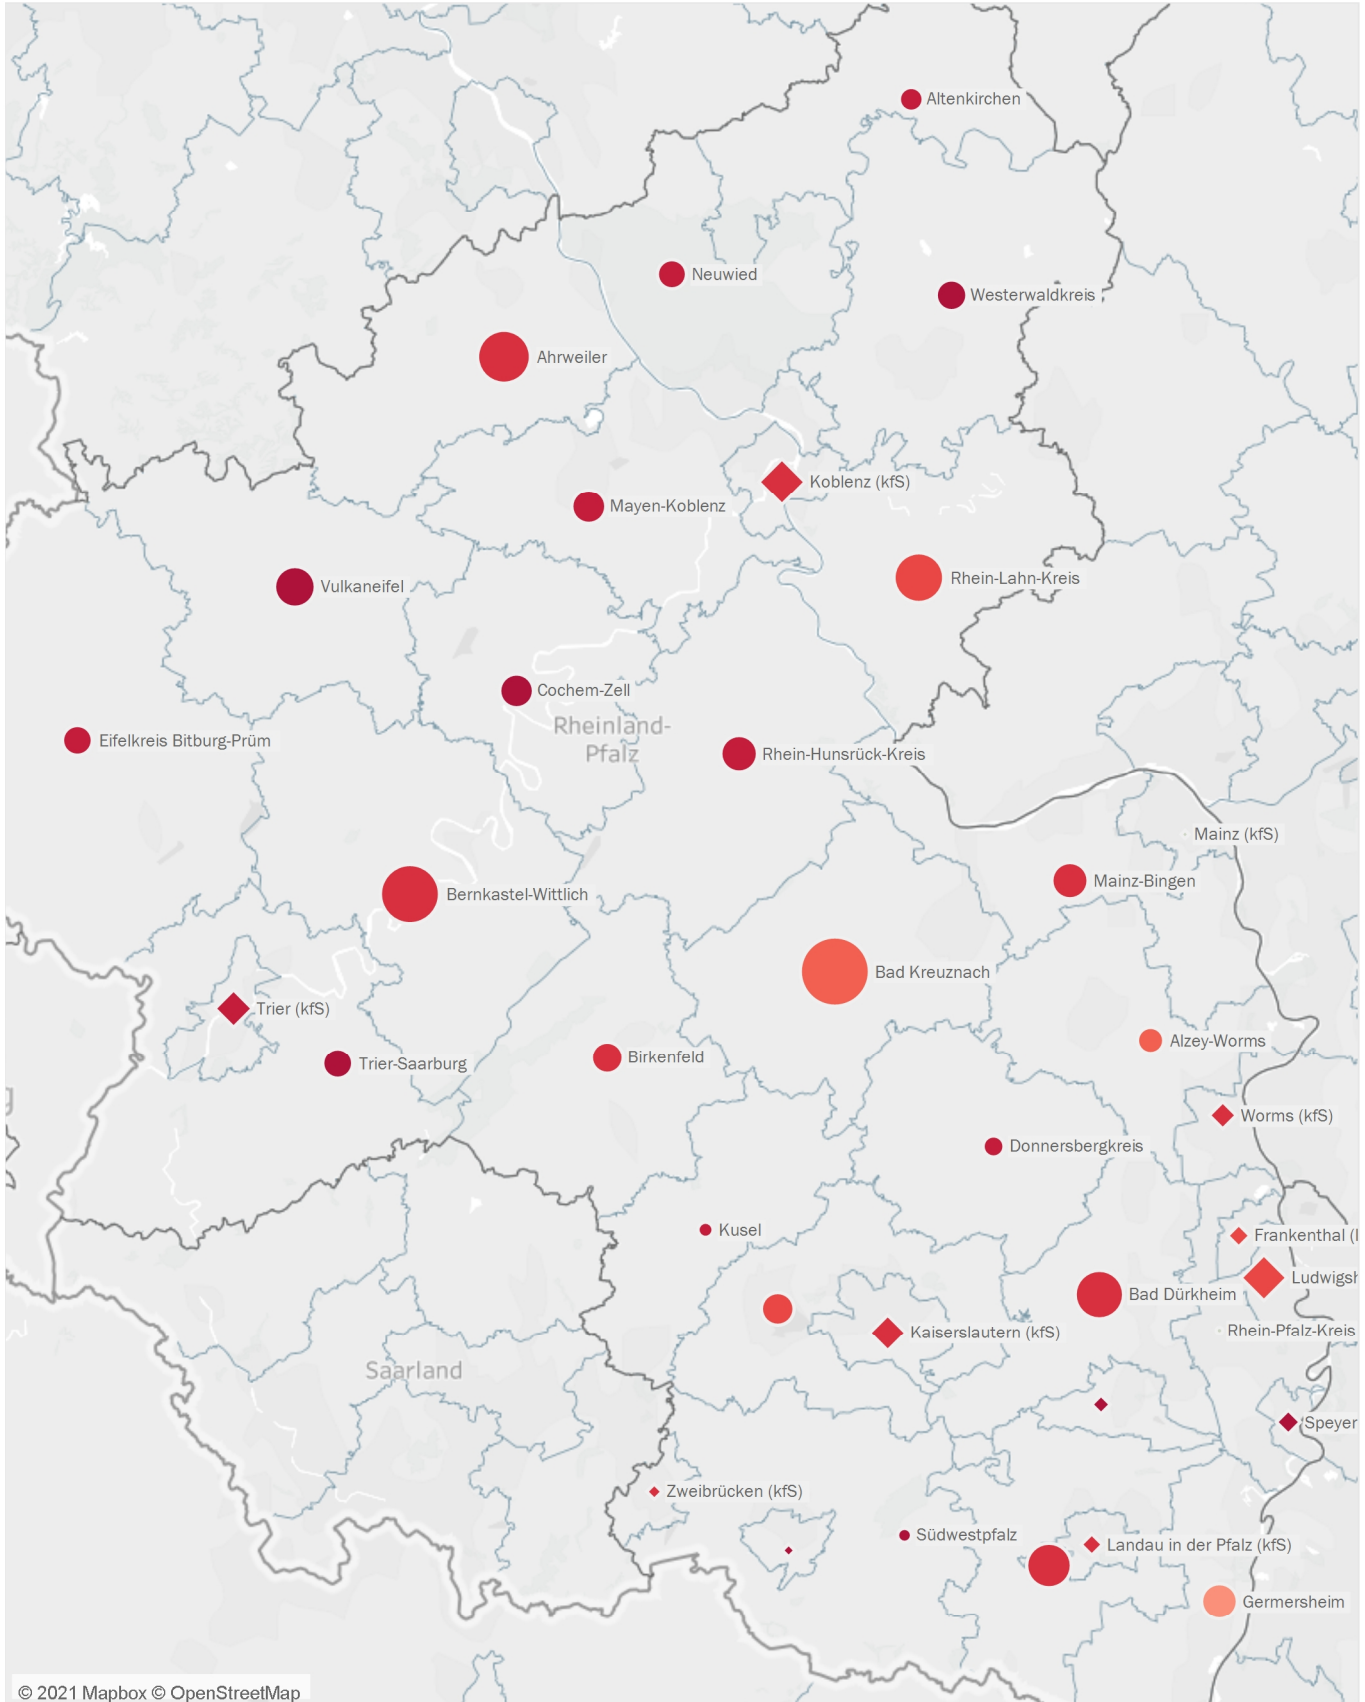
Altenkirchen
Neuwied
Westerwaldkreis
Ahrweiler
Koblenz (kfS)
Mayen-Koblenz
Vulkaneifel
Rhein-Lahn-Kreis
Cochem-Zell
Rheinland-Pfalz
Eifelkreis Bitburg-Prüm
Rhein-Hunsrück-Kreis
Mainz (kfS)
Mainz-Bingen
Bernkastel-Wittlich
Bad Kreuznach
Trier (kfS)
Alzey-Worms
Trier-Saarburg
Birkenfeld
Worms (kfS)
Donnersbergkreis
Kusel
Frankenthal (I
Ludwigsh
Bad Dürkheim
Kaiserslautern (kfS)
Rhein-Pfalz-Kreis
Saarland
Speyer
Zweibrücken (kfS)
Südwestpfalz
Landau in der Pfalz (kfS)
Germersheim
© 2021 Mapbox © OpenStreetMap